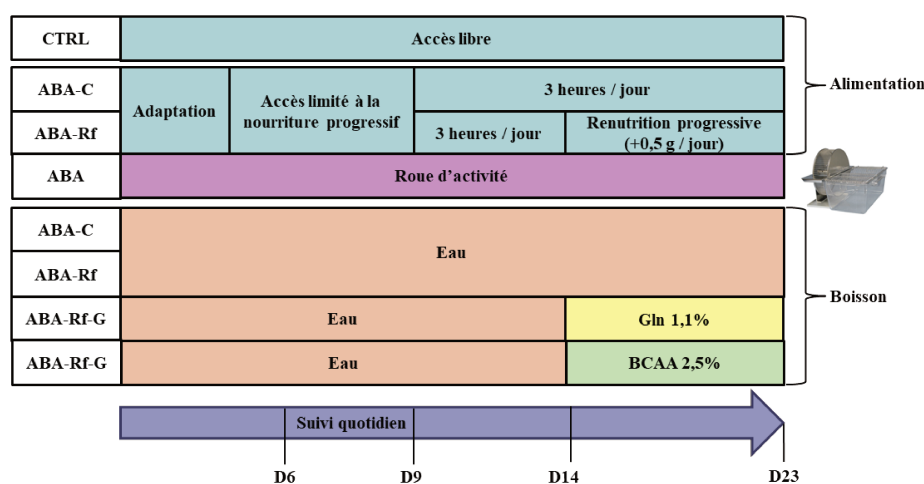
| CTRL | Accès libre | | | |
|---|---|---|---|---|
| ABA-C | Adaptation | Accès limité à la nourriture progressif | 3 heures / jour | |
| ABA-Rf | | | 3 heures / jour | Renutrition progressive (+0,5 g / jour) |
| ABA | Roue d'activité | | | |

Alimentation

| ABA-C | Eau | |
|---|---|---|
| ABA-Rf | | |
| ABA-Rf-G | Eau | Gln 1,1% |
| ABA-Rf-G | Eau | BCAA 2,5% |

Boisson

Suivi quotidien

D6 D9 D14 D23